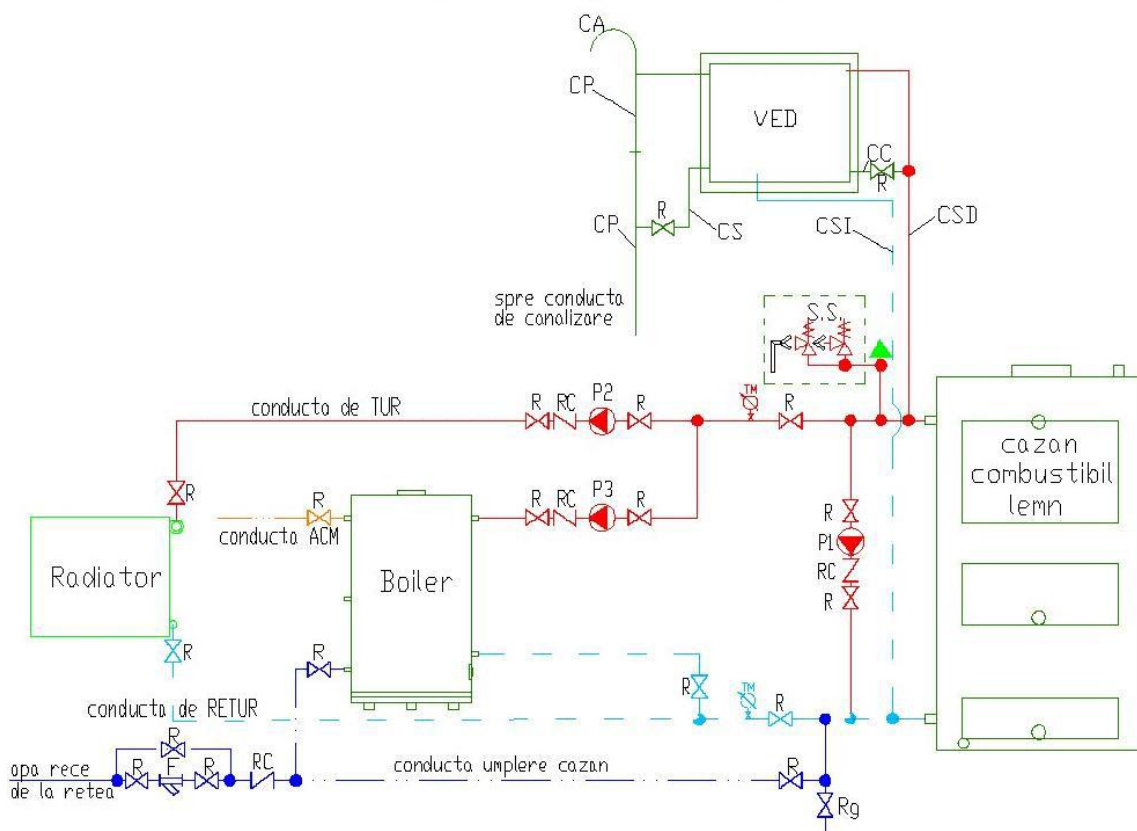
CA
CP
VED
CC
R
CP
R
CS
CSI
CSD
spre conducta de canalizare
S.S.
conducta de TUR
R
RC
P2
R
TM
R
cazan combustibil lemn
R
R
conducta ACM
R
RC
P3
R
R
P1
RC
R
Radiator
Boiler
R
R
R
TM
R
conducta de RETUR
R
apa rece de la retea
R
F
R
RC
conducta umplere cazan
R
Rg